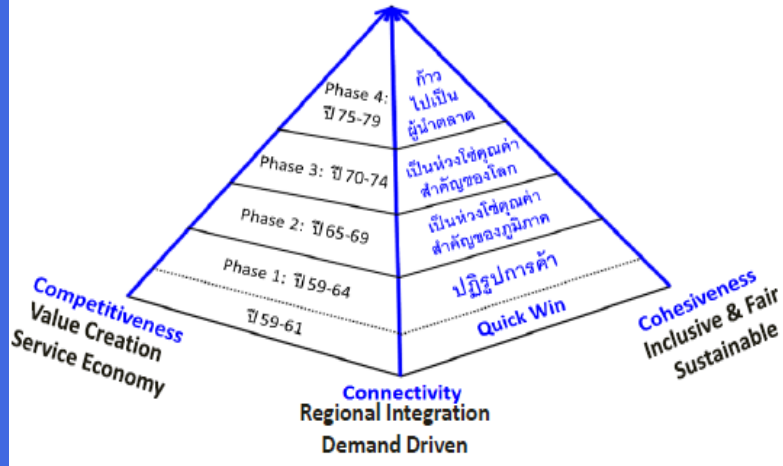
Phase 4: ปี 75-79

ก้าวไปเป็นผู้นำตลาด

Phase 3: ปี 70-74

เป็นห่วงโซ่คุณค่าสำคัญของโลก

Phase 2: ปี 65-69

เป็นห่วงโซ่คุณค่าสำคัญของภูมิภาค

Phase 1: ปี 59-64

ปฏิรูปการค้า

ปี 59-61

Quick Win

Competitiveness
Value Creation
Service Economy

Cohesiveness
Inclusive & Fair
Sustainable

Connectivity
Regional Integration
Demand Driven